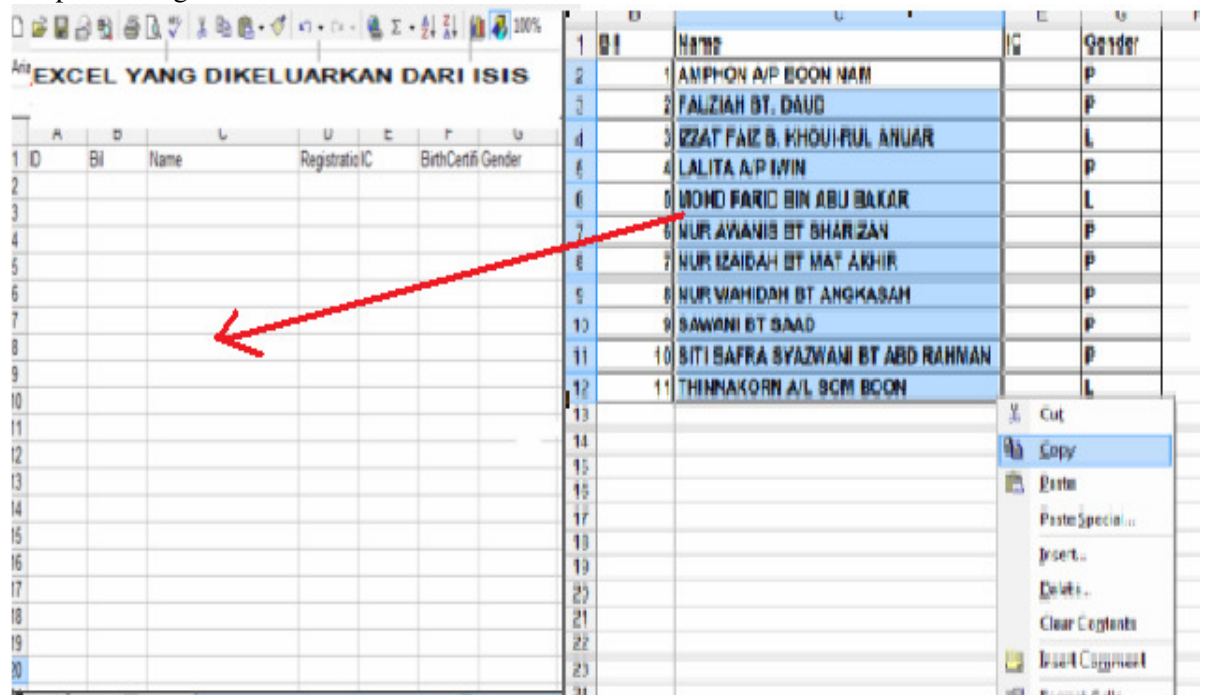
EXCEL YANG DIKELUARKAN DARI ISIS

|   | A | B | C | D | E | F | G |
|---|---|---|---|---|---|---|---|
| 1 | ID | Bil | Name | Registratio | IC | BirthCertifi | Gender |
| 2 | | | | | | | |
| 3 | | | | | | | |
| 4 | | | | | | | |
| 5 | | | | | | | |
| 6 | | | | | | | |
| 7 | | | | | | | |
| 8 | | | | | | | |
| 9 | | | | | | | |
| 10 | | | | | | | |
| 11 | | | | | | | |
| 12 | | | | | | | |
| 13 | | | | | | | |
| 14 | | | | | | | |
| 15 | | | | | | | |
| 16 | | | | | | | |
| 17 | | | | | | | |
| 18 | | | | | | | |
| 19 | | | | | | | |
| 20 | | | | | | | |

|   | B | C | E | G |
|---|---|---|---|---|
| 1 | Bil | Name | IC | Gender |
| 2 | 1 | AMPHON A/P BOON NAM | | P |
| 3 | 2 | FAIZIAH BT. DAUD | | P |
| 4 | 3 | IZZAT FAIZ B. KHOUIRUL ANUAR | | L |
| 5 | 4 | LALITA A/P IWIN | | P |
| 6 | 5 | MOHD FARID BIN ABU BAKAR | | L |
| 7 | 6 | NUR AWANIS BT SHARIZAN | | P |
| 8 | 7 | NUR IZAIDAH BT MAT AKHIR | | P |
| 9 | 8 | NUR WAHIDAH BT ANGKASAH | | P |
| 10 | 9 | SAWANI BT SAAD | | P |
| 11 | 10 | SITI SAFRA SYAZWANI BT ABD RAHMAN | | P |
| 12 | 11 | THINNAKORN A/L SOM BOON | | L |

Cut
Copy
Paste
Paste Special...
Insert...
Delete...
Clear Contents
Insert Comment